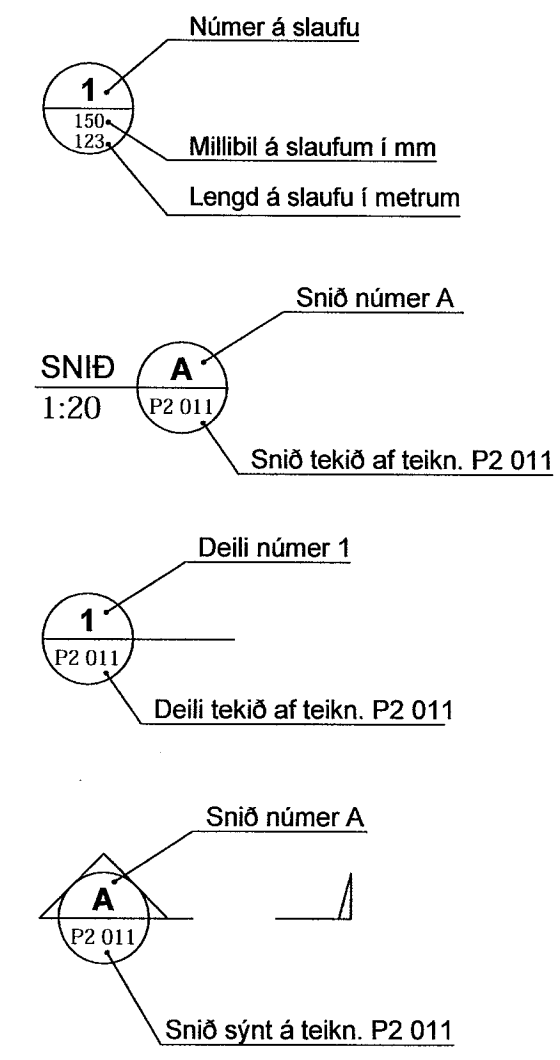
1
150
123
Númer á slaufu
Millibil á slaufum í mm
Lengd á slaufu í metrum

SNIÐ
1:20
A
P2 011
Snið númer A
Snið tekið af teikn. P2 011

1
P2 011
Deili númer 1
Deili tekið af teikn. P2 011

A
P2 011
Snið númer A
Snið sýnt á teikn. P2 011